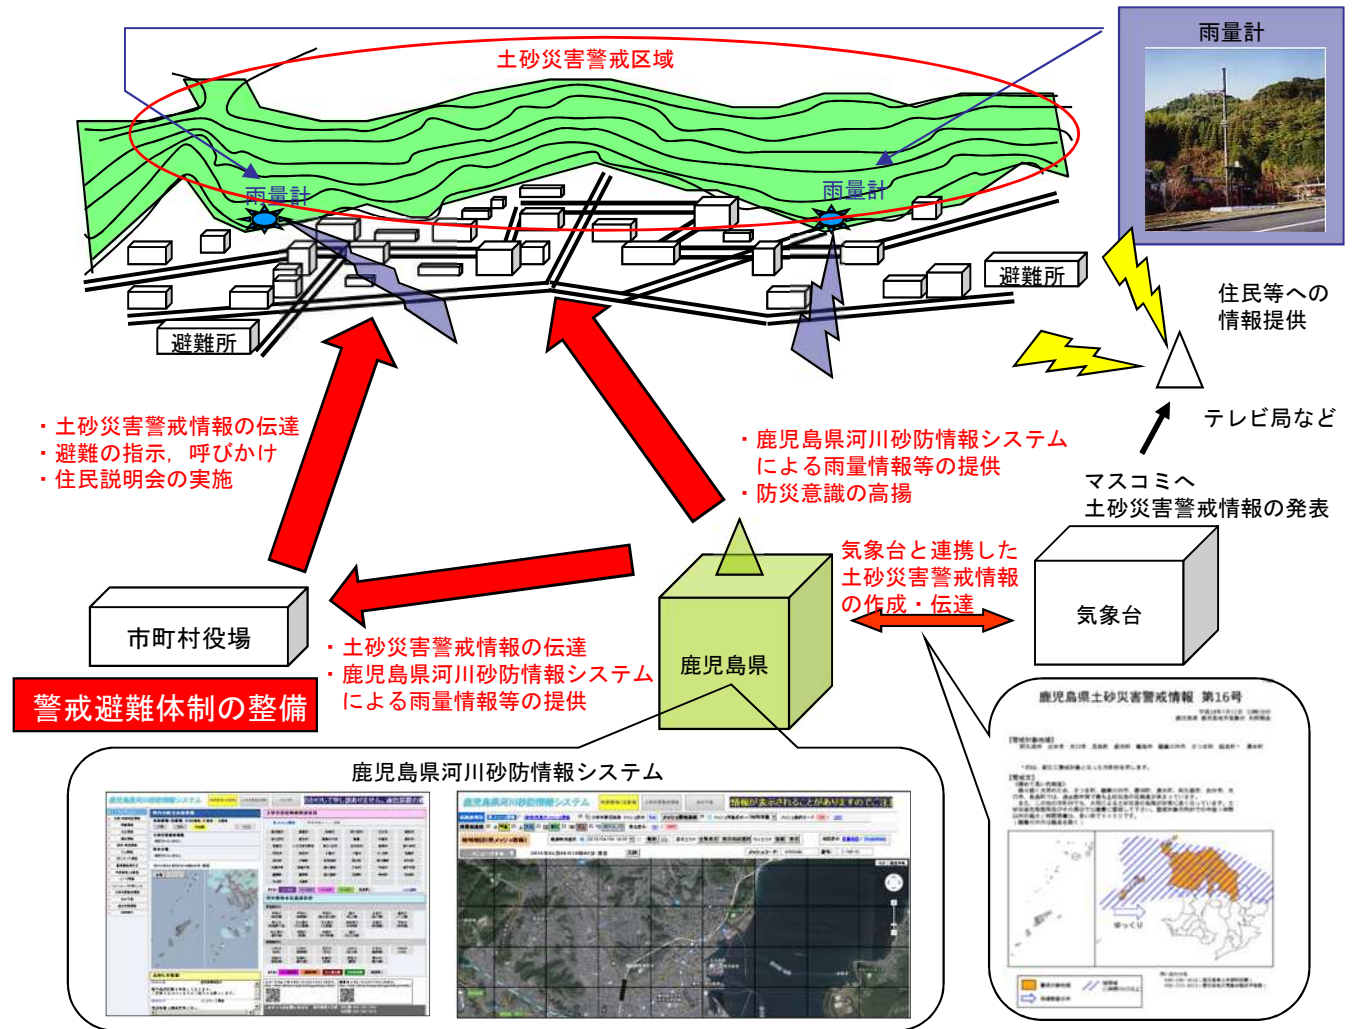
土砂災害警戒区域

雨量計

雨量計

雨量計

避難所

避難所

住民等への情報提供

テレビ局など

・土砂災害警戒情報の伝達
・避難の指示，呼びかけ
・住民説明会の実施

・鹿児島県河川砂防情報システムによる雨量情報等の提供
・防災意識の高揚

マスコミへ
土砂災害警戒情報の発表

気象台と連携した土砂災害警戒情報の作成・伝達

気象台

市町村役場

鹿児島県

警戒避難体制の整備

・土砂災害警戒情報の伝達
・鹿児島県河川砂防情報システムによる雨量情報等の提供

鹿児島県河川砂防情報システム

鹿児島県土砂災害警戒情報 第16号

鹿児島県河川砂防情報システム

鹿児島県河川砂防情報システム

情報が表示されることがありますのでご注意

ゆっくり